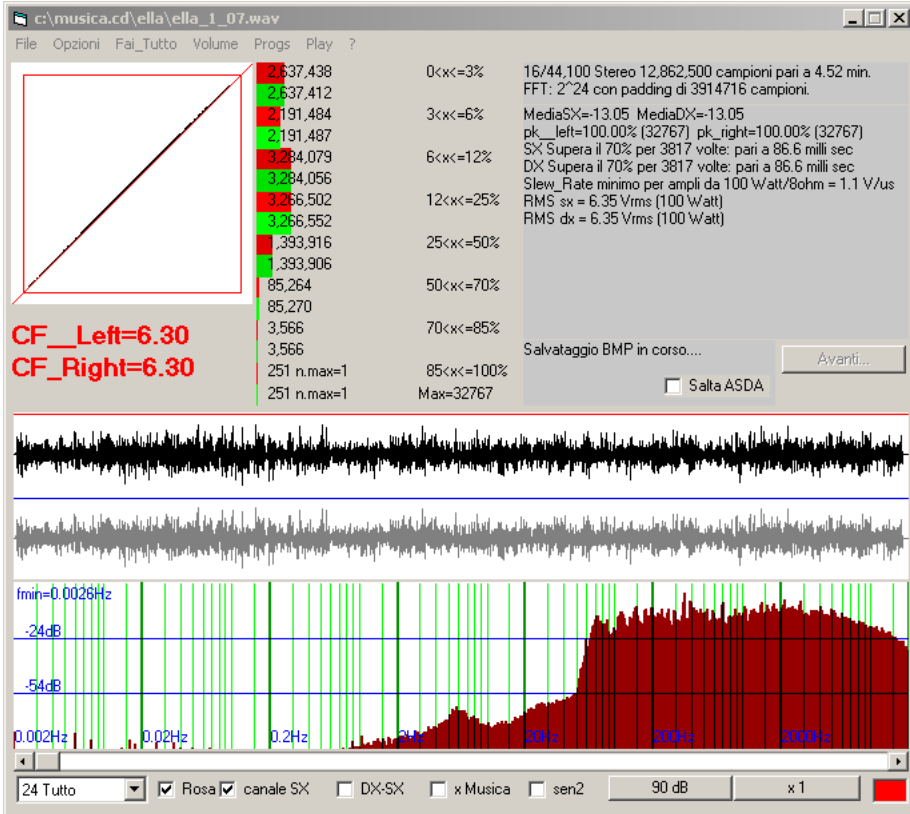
c:\musica.cd\ella\ella_1_07.wav

File Opzioni Fai_Tutto Volume Progs Play ?

CF__Left=6.30
CF_Right=6.30

| | |
|---|---|
| 2,637,438 | 0<x<=3% |
| 2,637,412 | |
| 2,191,484 | 3<x<=6% |
| 2,191,487 | |
| 3,284,079 | 6<x<=12% |
| 3,284,056 | |
| 3,266,502 | 12<x<=25% |
| 3,266,552 | |
| 1,393,916 | 25<x<=50% |
| 1,393,906 | |
| 85,264 | 50<x<=70% |
| 85,270 | |
| 3,566 | 70<x<=85% |
| 3,566 | |
| 251 n.max=1 | 85<x<=100% |
| 251 n.max=1 | Max=32767 |

16/44,100 Stereo 12,862,500 campioni pari a 4.52 min.
FFT: 2^24 con padding di 3914716 campioni.

MediaSX=-13.05 MediaDX=-13.05
pk__left=100.00% (32767) pk_right=100.00% (32767)
SX Supera il 70% per 3817 volte: pari a 86.6 milli sec
DX Supera il 70% per 3817 volte: pari a 86.6 milli sec
Slew_Rate minimo per ampli da 100 Watt/8ohm = 1.1 V/us
RMS sx = 6.35 Vrms (100 Watt)
RMS dx = 6.35 Vrms (100 Watt)

Salvataggio BMP in corso....

Avanti...

Salta ASDA

fmin=0.0026Hz
-24dB
-54dB
0.002Hz 0.02Hz 0.2Hz 2Hz 20Hz 200Hz 2000Hz

24 Tutto Rosa canale SX DX-SX x Musica sen2 90 dB x 1